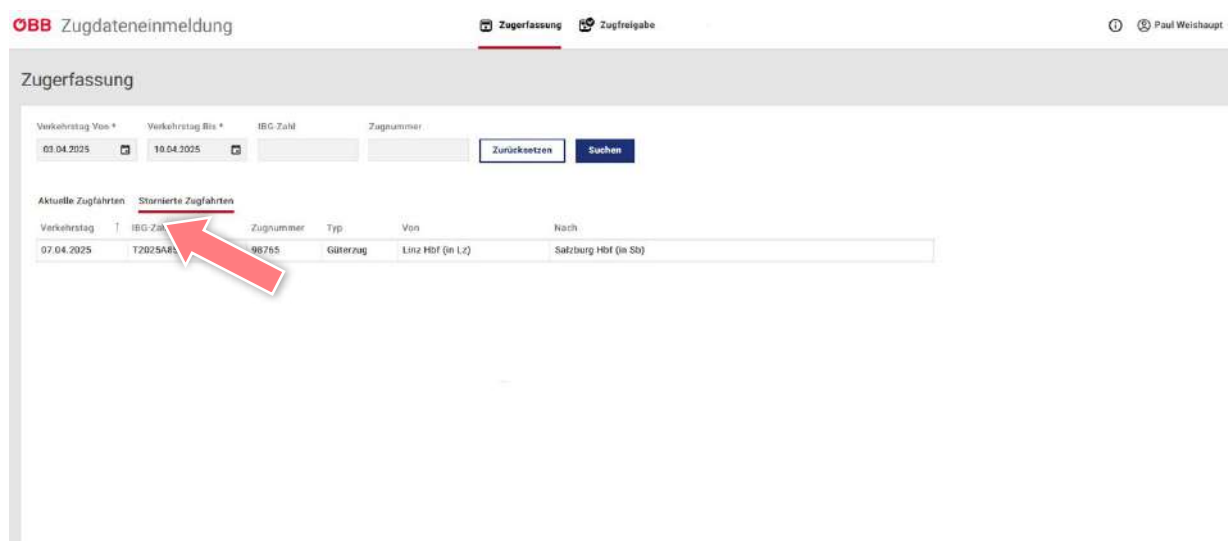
ÖBB Zugdateneinmeldung

Zugerfassung Zugfreigabe

Paul Weishaupt

Zugerfassung

Verkehrstag Von * 03.04.2025

Verkehrstag Bis * 10.04.2025

IBG-Zahl

Zugnummer

Zurücksetzen

Suchen

Aktuelle Zugfahrten Stornierte Zugfahrten

| Verkehrstag | IBG-Zahl | Zugnummer | Typ | Von | Nach |
|---|---|---|---|---|---|
| 07.04.2025 | T2025A8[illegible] | 98765 | Güterzug | Linz Hbf (in Lz) | Salzburg Hbf (in Sb) |